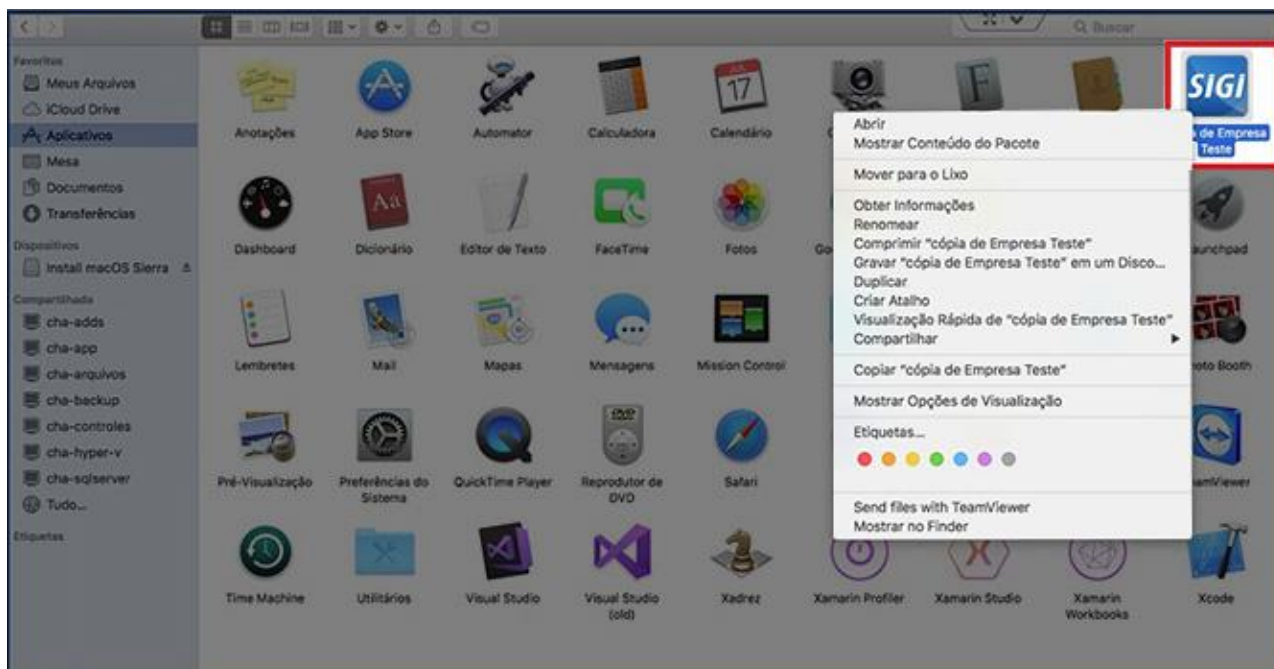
Q Buscar

Favoritos
Meus Arquivos
iCloud Drive
Aplicativos
Mesa
Documentos
Transferências
Dispositivos
Install macOS Sierra
Compartilhado
cha-adds
cha-app
cha-arquivos
cha-backup
cha-controles
cha-hyper-v
cha-sqlserver
Tudo...
Etiquetas

Anotações
App Store
Automator
Calculadora
17
Calendário
SIGI
de Empresa Teste

Dashboard
Dicionário
Editor de Texto
FaceTime
Fotos
Go
aunchpad

Lembretes
Mail
Mapas
Mensagens
Mission Control
oto Booth

Pré-Visualização
Preferências do Sistema
QuickTime Player
Reprodutor de DVD
Safari
amViewer

Time Machine
Utilitários
Visual Studio
Visual Studio (old)
Xadrez
Xamarin Profiler
Xamarin Studio
Xamarin Workbooks
Xcode

Abrir
Mostrar Conteúdo do Pacote
Mover para o Lixo
Obter Informações
Renomear
Comprimir "cópia de Empresa Teste"
Gravar "cópia de Empresa Teste" em um Disco...
Duplicar
Criar Atalho
Visualização Rápida de "cópia de Empresa Teste"
Compartilhar
Copiar "cópia de Empresa Teste"
Mostrar Opções de Visualização
Etiquetas...
Send files with TeamViewer
Mostrar no Finder